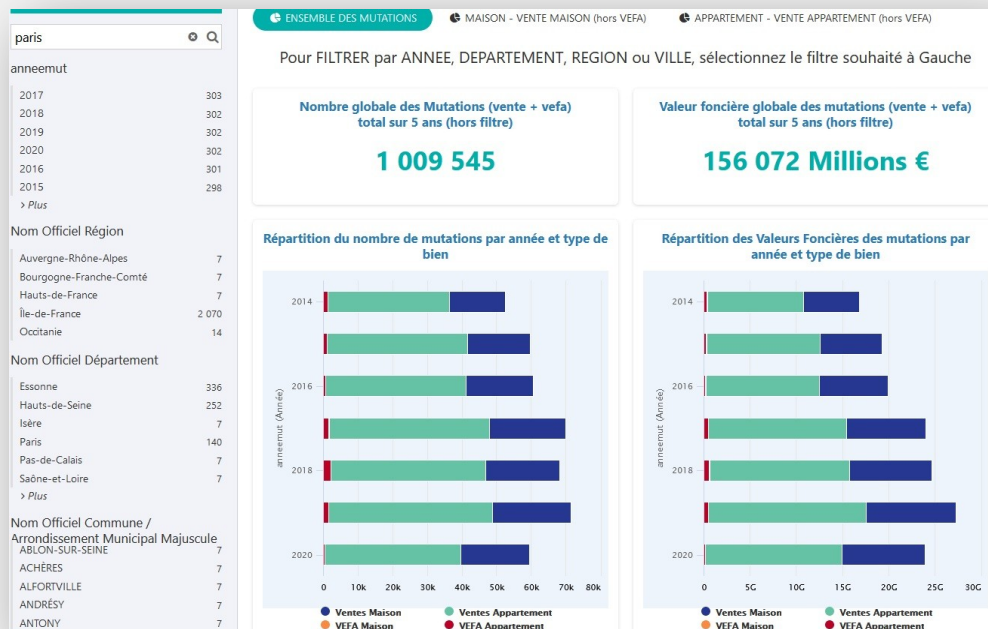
paris

anneemut

2017 303
2018 302
2019 302
2020 302
2016 301
2015 298
> Plus

Nom Officiel Région

Auvergne-Rhône-Alpes 7
Bourgogne-Franche-Comté 7
Hauts-de-France 7
Île-de-France 2 070
Occitanie 14

Nom Officiel Département

Essonne 336
Hauts-de-Seine 252
Isère 7
Paris 140
Pas-de-Calais 7
Saône-et-Loire 7
> Plus

Nom Officiel Commune / Arrondissement Municipal Majuscule

ABLON-SUR-SEINE 7
ACHÈRES 7
ALFORTVILLE 7
ANDRÉSY 7
ANTONY 7

ENSEMBLE DES MUTATIONS
MAISON - VENTE MAISON (hors VEFA)
APPARTEMENT - VENTE APPARTEMENT (hors VEFA)

Pour FILTRER par ANNEE, DEPARTEMENT, REGION ou VILLE, sélectionnez le filtre souhaité à Gauche

Nombre globale des Mutations (vente + vefa) total sur 5 ans (hors filtre)

1 009 545

Valeur foncière globale des mutations (vente + vefa) total sur 5 ans (hors filtre)

156 072 Millions €

Répartition du nombre de mutations par année et type de bien

2014
2016
2018
2020
anneemut (Année)
0 10k 20k 30k 40k 50k 60k 70k 80k

Ventes Maison
Ventes Appartement
VEFA Maison
VEFA Appartement

Répartition des Valeurs Foncières des mutations par année et type de bien

2014
2016
2018
2020
anneemut (Année)
0 5G 10G 15G 20G 25G 30G

Ventes Maison
Ventes Appartement
VEFA Maison
VEFA Appartement